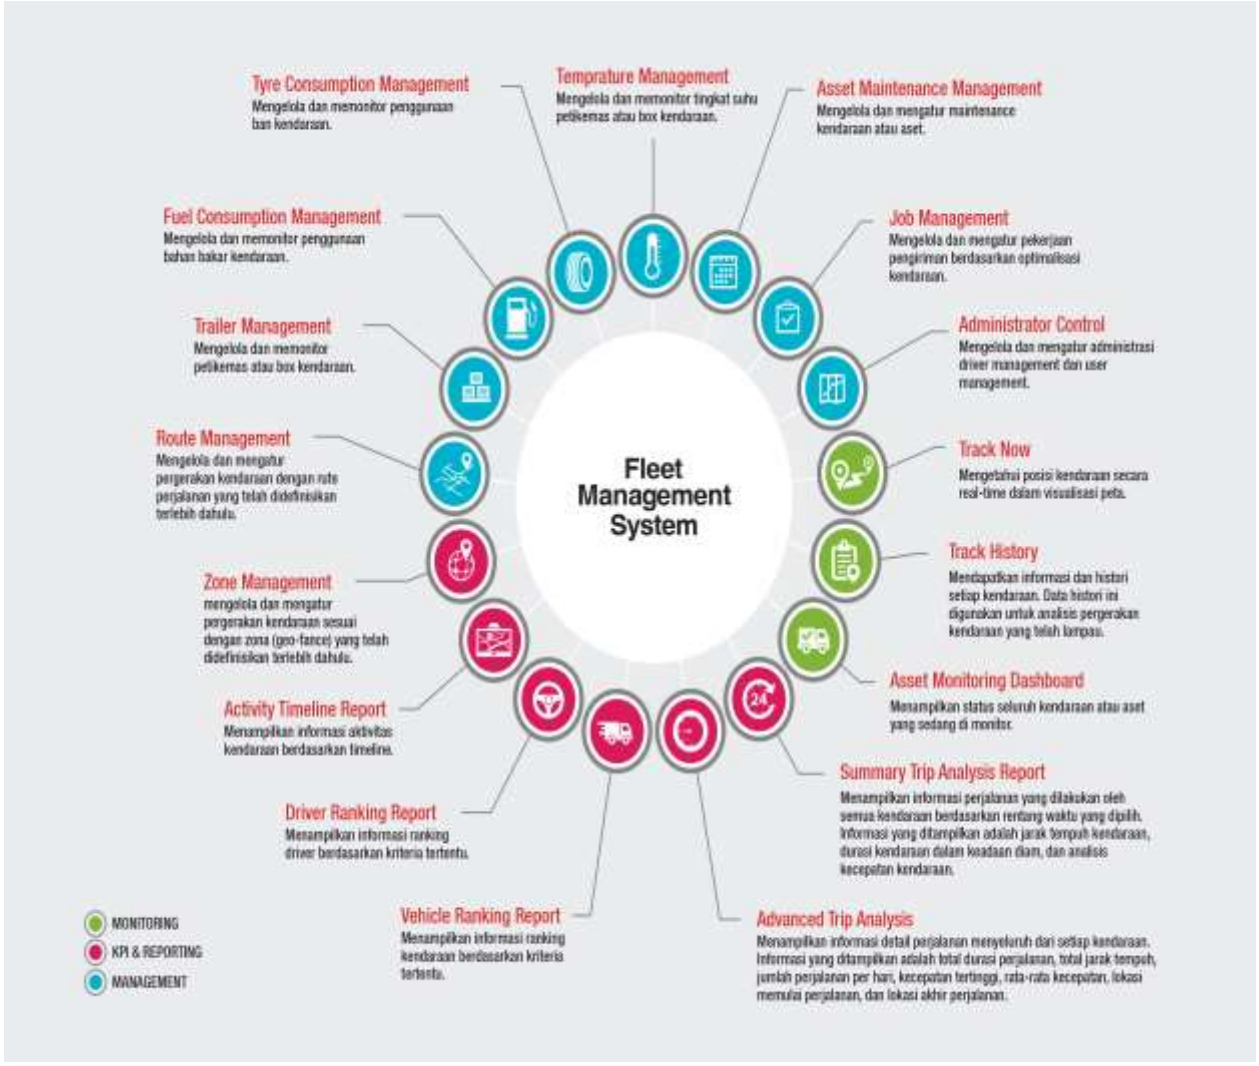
Tyre Consumption Management
Mengelola dan memonitor penggunaan ban kendaraan.

Temprature Management
Mengelola dan memonitor tingkat suhu petikemas atau box kendaraan.

Asset Maintenance Management
Mengelola dan mengatur maintenance kendaraan atau aset.

Fuel Consumption Management
Mengelola dan memonitor penggunaan bahan bakar kendaraan.

Job Management
Mengelola dan mengatur pekerjaan pengiriman berdasarkan optimalisasi kendaraan.

Trailer Management
Mengelola dan memonitor petikemas atau box kendaraan.

Administrator Control
Mengelola dan mengatur administrasi driver management dan user management.

Route Management
Mengelola dan mengatur pergerakan kendaraan dengan rute perjalanan yang telah didefinisikan terlebih dahulu.

Fleet Management System

Track Now
Mengetahui posisi kendaraan secara real-time dalam visualisasi peta.

Track History
Mendapatkan informasi dan histori setiap kendaraan. Data histori ini digunakan untuk analisis pergerakan kendaraan yang telah lampau.

Zone Management
mengelola dan mengatur pergerakan kendaraan sesuai dengan zona (geo-fance) yang telah didefinisikan terlebih dahulu.

Asset Monitoring Dashboard
Menampilkan status seluruh kendaraan atau aset yang sedang di monitor.

Activity Timeline Report
Menampilkan informasi aktivitas kendaraan berdasarkan timeline.

Summary Trip Analysis Report
Menampilkan informasi perjalanan yang dilakukan oleh semua kendaraan berdasarkan rentang waktu yang dipilih. Informasi yang ditampilkan adalah jarak tempuh kendaraan, durasi kendaraan dalam keadaan diam, dan analisis kecepatan kendaraan.

Driver Ranking Report
Menampilkan informasi ranking driver berdasarkan kriteria tertentu.

Vehicle Ranking Report
Menampilkan informasi ranking kendaraan berdasarkan kriteria tertentu.

Advanced Trip Analysis
Menampilkan informasi detail perjalanan menyeluruh dari setiap kendaraan. Informasi yang ditampilkan adalah total durasi perjalanan, total jarak tempuh, jumlah perjalanan per hari, kecepatan tertinggi, rata-rata kecepatan, lokasi memulai perjalanan, dan lokasi akhir perjalanan.

MONITORING
KPI & REPORTING
MANAGEMENT